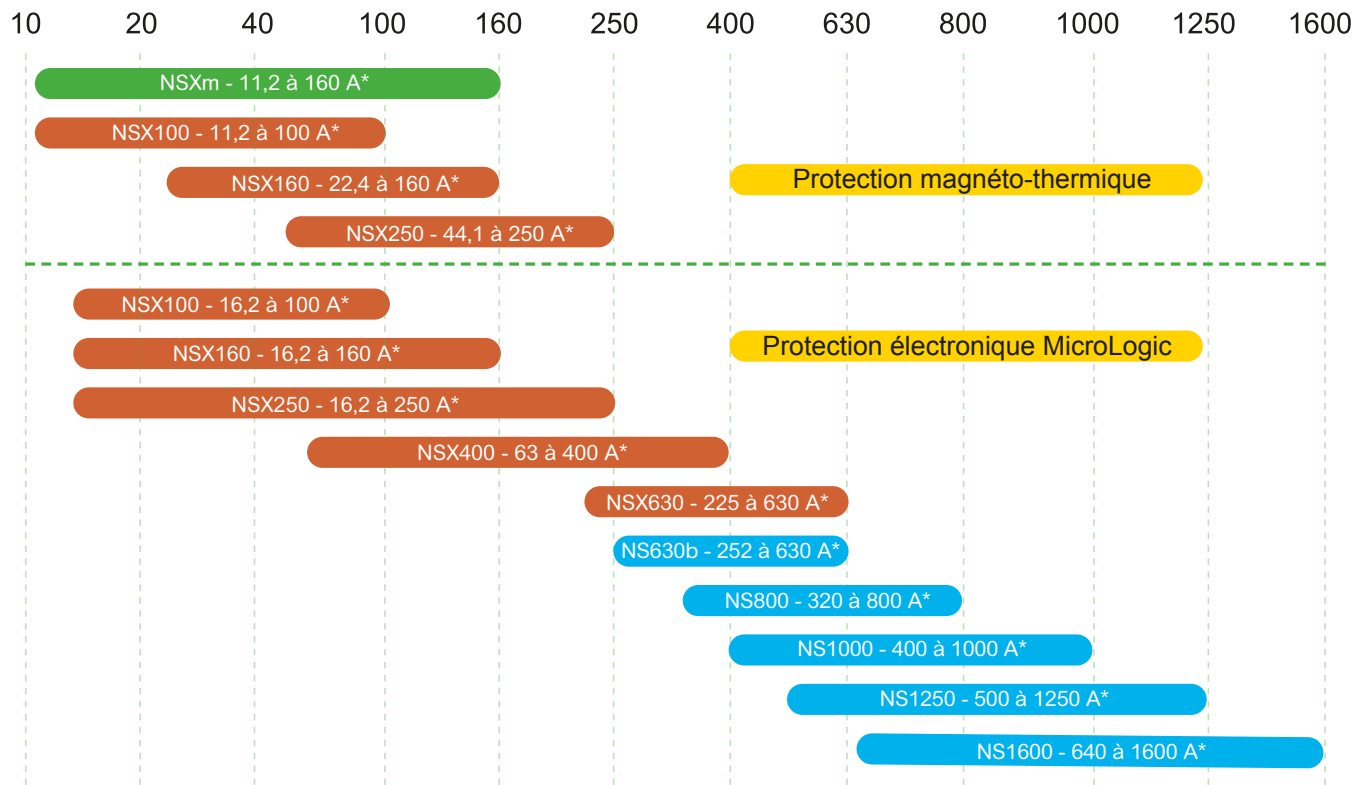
10 20 40 100 160 250 400 630 800 1000 1250 1600

NSXm - 11,2 à 160 A*

NSX100 - 11,2 à 100 A*

NSX160 - 22,4 à 160 A*

Protection magnéto-thermique

NSX250 - 44,1 à 250 A*

NSX100 - 16,2 à 100 A*

NSX160 - 16,2 à 160 A*

Protection électronique MicroLogic

NSX250 - 16,2 à 250 A*

NSX400 - 63 à 400 A*

NSX630 - 225 à 630 A*

NS630b - 252 à 630 A*

NS800 - 320 à 800 A*

NS1000 - 400 à 1000 A*

NS1250 - 500 à 1250 A*

NS1600 - 640 à 1600 A*